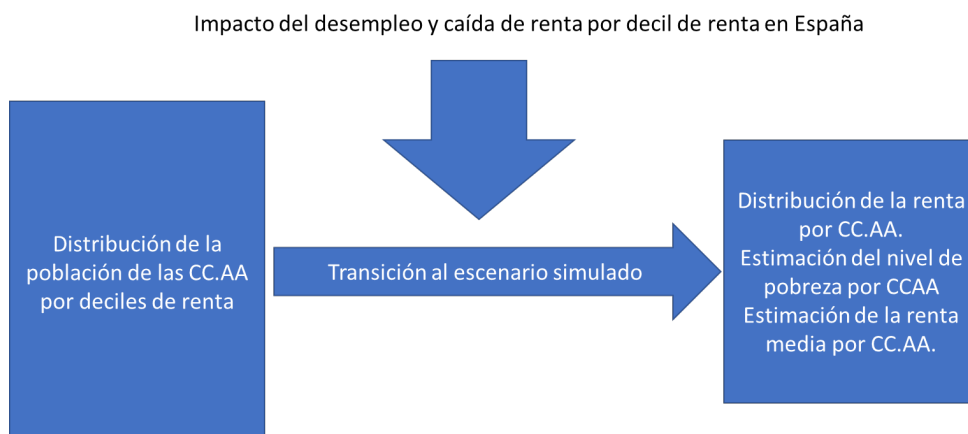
Impacto del desempleo y caída de renta por decil de renta en España

Distribución de la población de las CC.AA por deciles de renta

Transición al escenario simulado

Distribución de la renta por CC.AA.
Estimación del nivel de pobreza por CCAA
Estimación de la renta media por CC.AA.